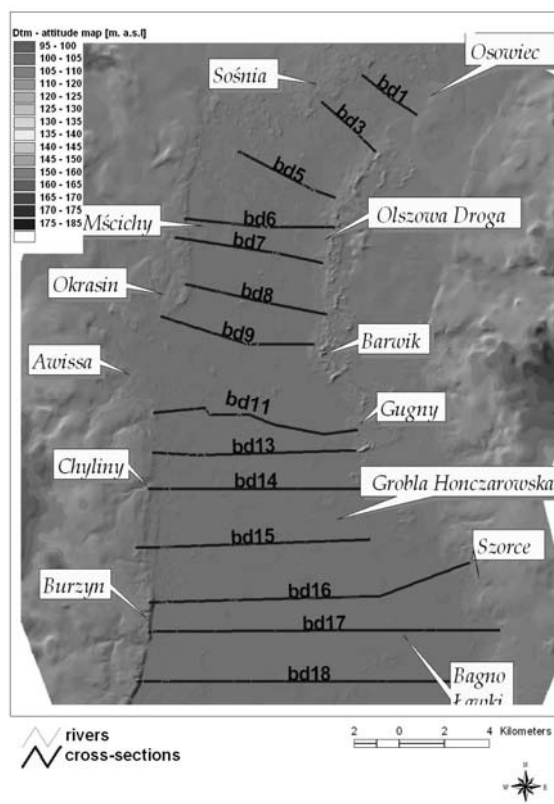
Dtm - attitude map [m. a.s.l]
95 - 100
100 - 105
105 - 110
110 - 120
120 - 125
125 - 130
130 - 135
135 - 140
140 - 145
145 - 150
150 - 160
160 - 165
165 - 170
170 - 175
175 - 185

Osowiec
Sośnia
bd1
bd3
bd5
bd6
Olszowa Droga
Mścichy
bd7
Okrasin
bd8
bd9
Barwik
Awissa
bd11
Gugny
bd13
Chyliny
bd14
Grobla Honczarowska
bd15
Szorce
Burzyn
bd16
bd17
bd18
Bagno
Ławki

rivers
cross-sections

2 0 2 4 Kilometers